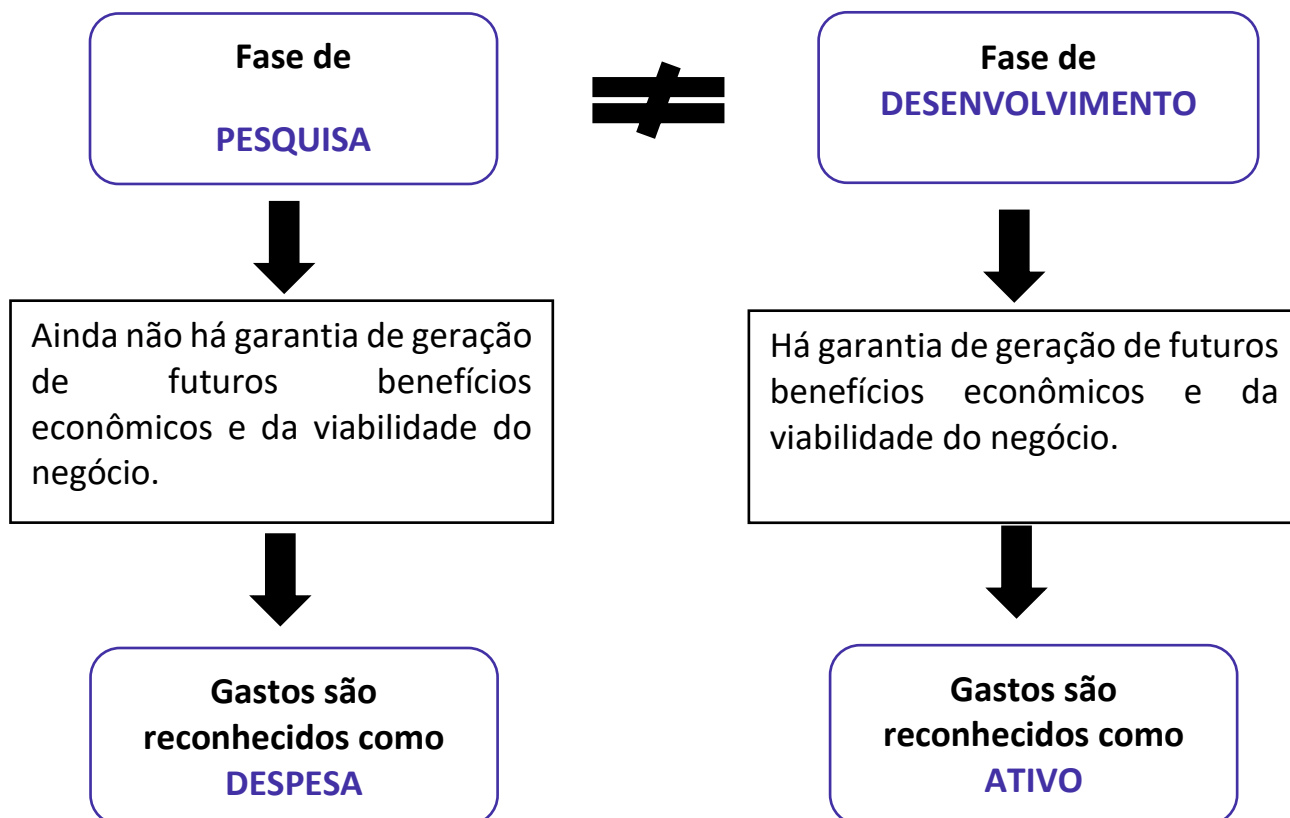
Fase de

PESQUISA

$\neq$

Fase de
DESENVOLVIMENTO

Ainda não há garantia de geração de futuros benefícios econômicos e da viabilidade do negócio.

Há garantia de geração de futuros benefícios econômicos e da viabilidade do negócio.

Gastos são reconhecidos como DESPESA

Gastos são reconhecidos como ATIVO